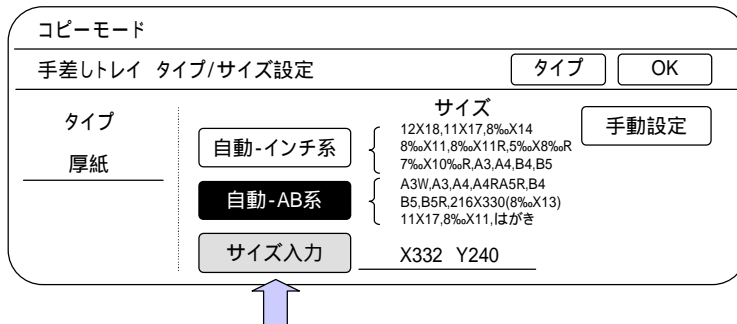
コピーモード

手差しトレイ タイプ/サイズ設定

タイプ

OK

タイプ

厚紙

サイズ

手動設定

自動-インチ系

12X18,11X17,8‰X14
8‰X11,8‰X11R,5‰X8‰R
7‰X10‰R,A3,A4,B4,B5

自動-AB系

A3W,A3,A4,A4RA5R,B4
B5,B5R,216X330(8‰X13)
11X17,8‰X11,はがき

サイズ入力

X332 Y240